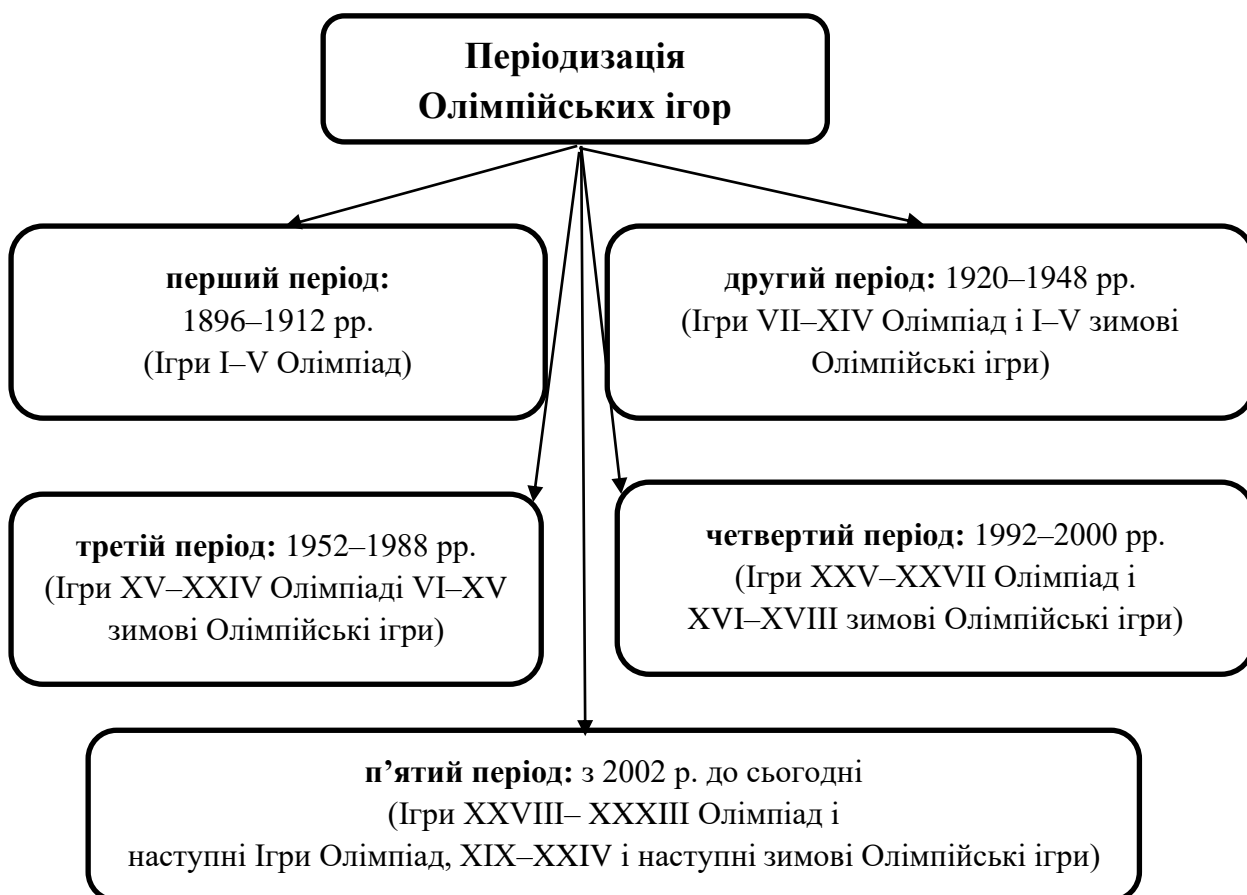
Періодизація Олімпійських ігор

перший період: 1896–1912 рр. (Ігри I–V Олімпіад)

другий період: 1920–1948 рр. (Ігри VII–XIV Олімпіад і I–V зимові Олімпійські ігри)

третій період: 1952–1988 рр. (Ігри XV–XXIV Олімпіаді VI–XV зимові Олімпійські ігри)

четвертий період: 1992–2000 рр. (Ігри XXV–XXVII Олімпіад і XVI–XVIII зимові Олімпійські ігри)

п’ятий період: з 2002 р. до сьогодні (Ігри XXVIII– XXXIII Олімпіад і наступні Ігри Олімпіад, XIX–XXIV і наступні зимові Олімпійські ігри)